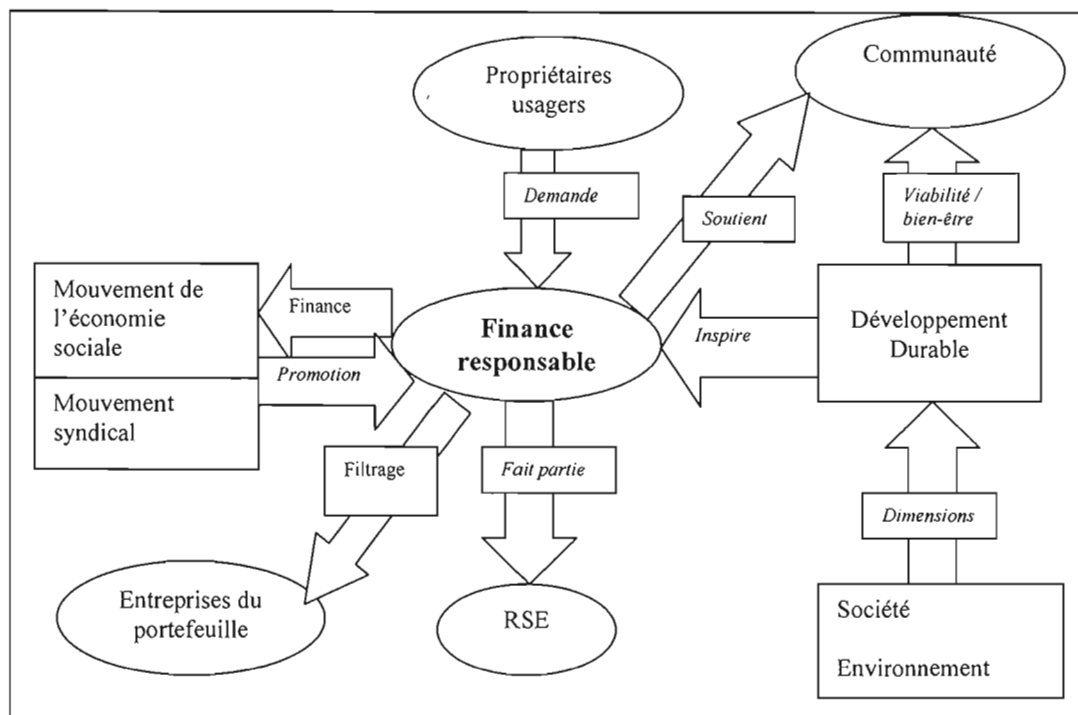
Propriétaires usagers

Communauté

Demande

Soutient

Viabilité / bien-être

Mouvement de l'économie sociale

Finance

Finance responsable

Inspire

Développement Durable

Promotion

Mouvement syndical

Filtrage

Fait partie

Dimensions

Entreprises du portefeuille

RSE

Société

Environnement